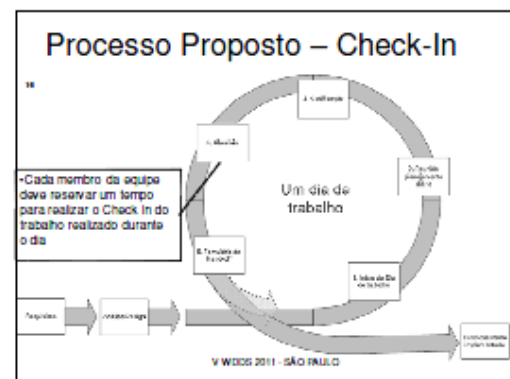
Processo Proposto – Check-In

16

-Cada membro da equipe deve reservar um tempo para realizar o Check In do trabalho realizado durante o dia

Um dia de trabalho

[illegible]

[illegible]

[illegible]

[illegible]

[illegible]

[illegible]

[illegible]

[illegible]

V WOOS 2011 - SÃO PAULO